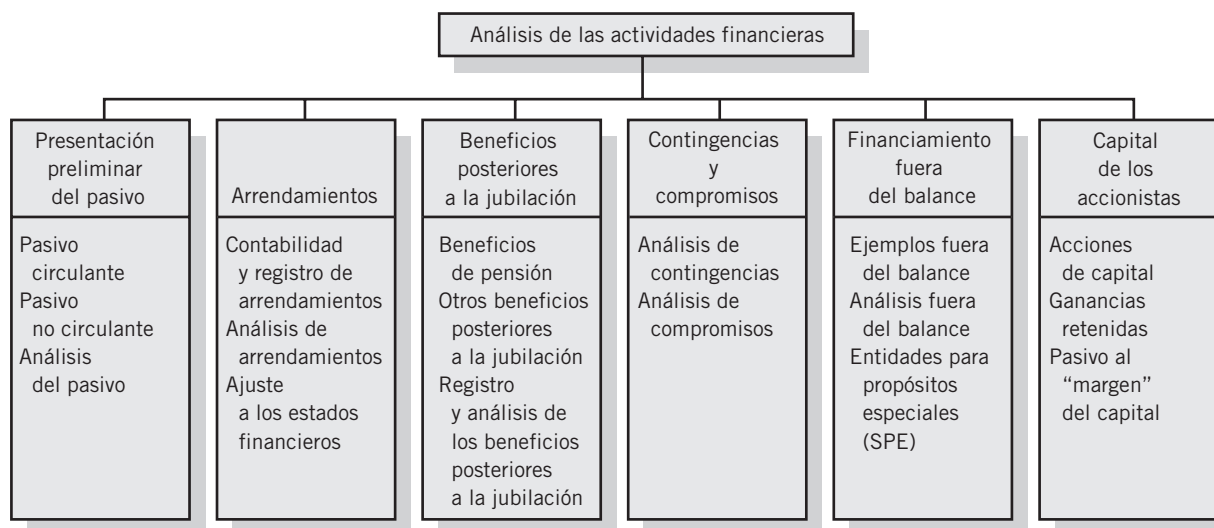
Análisis de las actividades financieras

Presentación preliminar del pasivo

Pasivo circulante
Pasivo no circulante
Análisis del pasivo

Arrendamientos

Contabilidad y registro de arrendamientos
Análisis de arrendamientos
Ajuste a los estados financieros

Beneficios posteriores a la jubilación

Beneficios de pensión
Otros beneficios posteriores a la jubilación
Registro y análisis de los beneficios posteriores a la jubilación

Contingencias y compromisos

Análisis de contingencias
Análisis de compromisos

Financiamiento fuera del balance

Ejemplos fuera del balance
Análisis fuera del balance
Entidades para propósitos especiales (SPE)

Capital de los accionistas

Acciones de capital
Ganancias retenidas
Pasivo al "margen" del capital